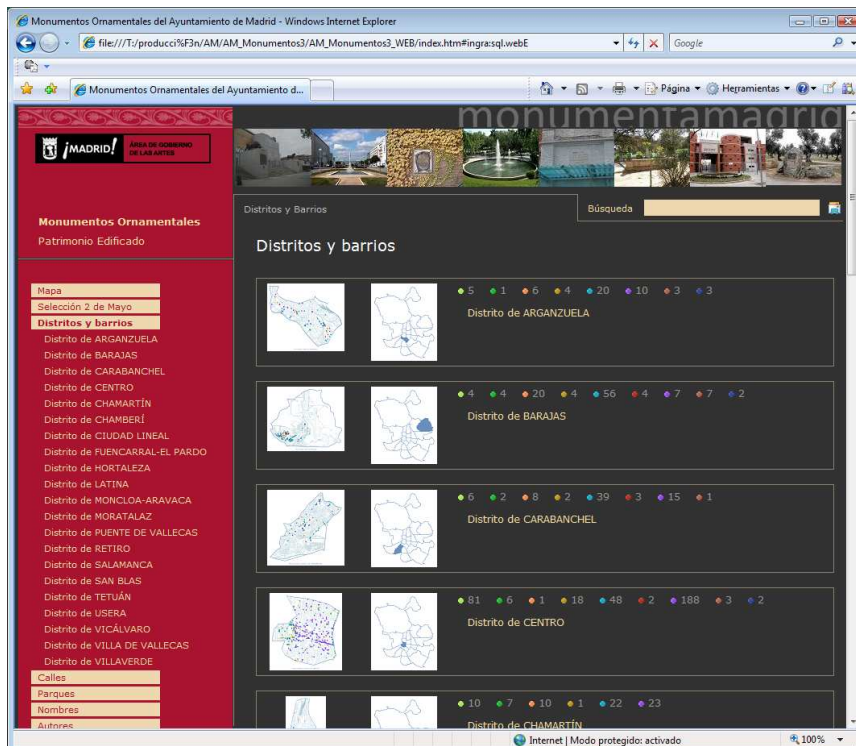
Monumentos Ornamentales del Ayuntamiento de Madrid - Windows Internet Explorer

file:///T:/producci%F3n/AM/AM_Monumentos3/AM_Monumentos3_WEB/index.htm#ingra:sql.webE

Google

Monumentos Ornamentales del Ayuntamiento d...

Página ▾ Herramientas ▾

¡MADRID! ÁREA DE GOBIERNO DE LAS ARTES

monumentamadrid

Monumentos Ornamentales
Patrimonio Edificado

Distritos y Barrios

Búsqueda

Distritos y barrios

Mapa
Selección 2 de Mayo
Distritos y barrios
Distrito de ARGANZUELA
Distrito de BARAJAS
Distrito de CARABANCHEL
Distrito de CENTRO
Distrito de CHAMARTÍN
Distrito de CHAMBERÍ
Distrito de CIUDAD LINEAL
Distrito de FUENCARRAL-EL PARDO
Distrito de HORTALEZA
Distrito de LATINA
Distrito de MONCLOA-ARAVACA
Distrito de MORATALAZ
Distrito de PUENTE DE VALLECAS
Distrito de RETIRO
Distrito de SALAMANCA
Distrito de SAN BLAS
Distrito de TETUÁN
Distrito de USERA
Distrito de VICÁLVARO
Distrito de VILLA DE VALLECAS
Distrito de VILLAVERDE
Calles
Parques
Nombres
Autores

5 1 6 4 20 10 3 3
Distrito de ARGANZUELA

4 4 20 4 56 4 7 7 2
Distrito de BARAJAS

6 2 8 2 39 3 15 1
Distrito de CARABANCHEL

81 6 1 18 48 2 188 3 2
Distrito de CENTRO

10 7 10 1 22 23
Distrito de CHAMARTÍN

Internet | Modo protegido: activado
100%